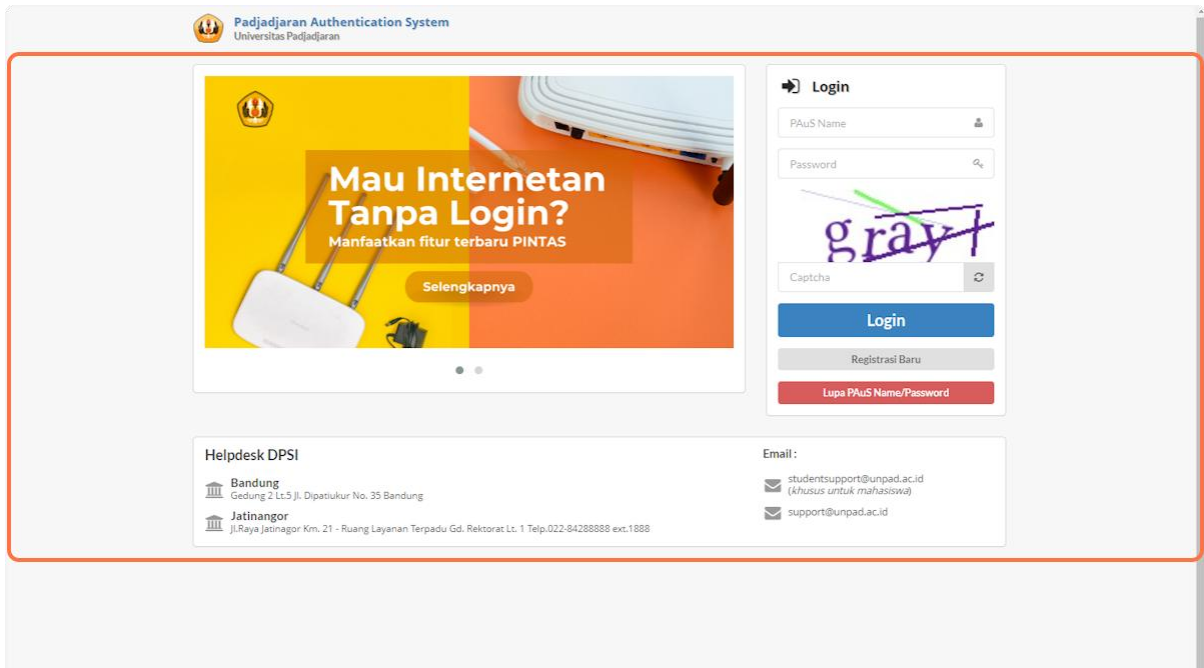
Padjadjaran Authentication System
Universitas Padjadjaran

Mau Internetan Tanpa Login?
Manfaatkan fitur terbaru PINTAS

Selengkapnya

Login

PAuS Name

Password

gray

Captcha

Login

Registrasi Baru

Lupa PAuS Name/Password

Helpdesk DPSI

Bandung
Gedung 2 Lt.5 Jl. Dipatiukur No. 35 Bandung

Jatinangor
Jl.Raya Jatinagor Km. 21 - Ruang Layanan Terpadu Gd. Rektorat Lt. 1 Telp.022-84288888 ext.1888

Email :

studentsupport@unpad.ac.id
(khusus untuk mahasiswa)

support@unpad.ac.id